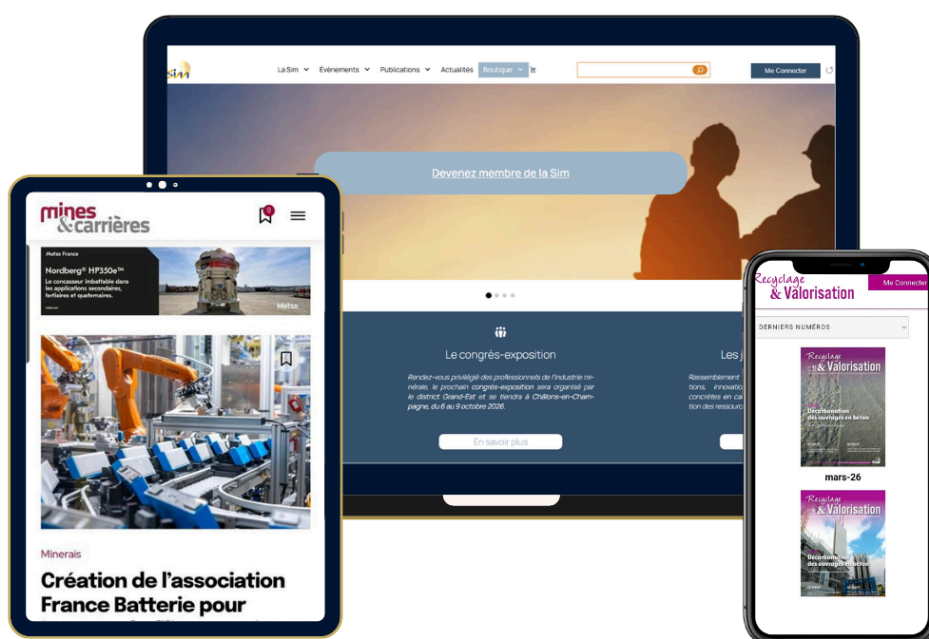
Sim

La Sim Événements Publications Actualités Boutique

Me Connecter

Devenez membre de la Sim

Le congrès-exposition

Rendez-vous privilégié des professionnels de l'industrie minérale, le prochain congrès-exposition sera organisé par le district Grand-Est et se tiendra à Châlons-en-Champagne, du 6 au 9 octobre 2026.

En savoir plus

Les j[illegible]

Rassemblement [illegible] tions, innovati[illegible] concrètes en ca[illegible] tion des ressou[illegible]

mines & carrières

0

Metso France

Nordberg® HP350e™

Le concasseur imbattable dans les applications secondaires, tertiaires et quaternaires.

Metso

Minerais

Création de l'association France Batterie pour

Recyclage & Valorisation

Me Connecter

DERNIERS NUMÉROS

Recyclage & Valorisation

Déconstruction des ouvrages en béton

mars-26

Recyclage & Valorisation

Déconstruction des ouvrages en béton